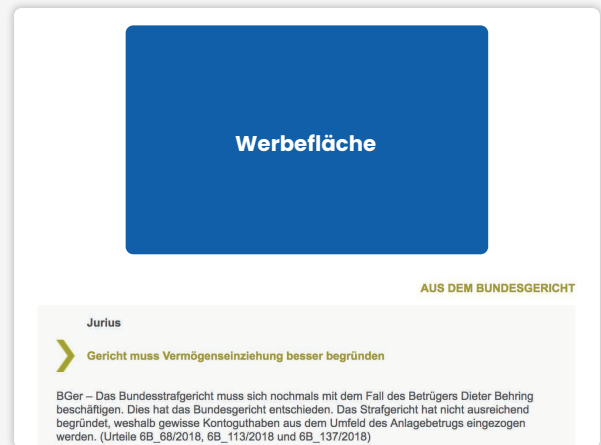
Werbefläche

AUS DEM BUNDESGERICHT

Jurius

Gericht muss Vermögenseinziehung besser begründen

BGer – Das Bundesstrafgericht muss sich nochmals mit dem Fall des Betrügers Dieter Behring beschäftigen. Dies hat das Bundesgericht entschieden. Das Strafgericht hat nicht ausreichend begründet, weshalb gewisse Kontoguthaben aus dem Umfeld des Anlagebetrugs eingezogen werden. (Urteile 6B_68/2018, 6B_113/2018 und 6B_137/2018)